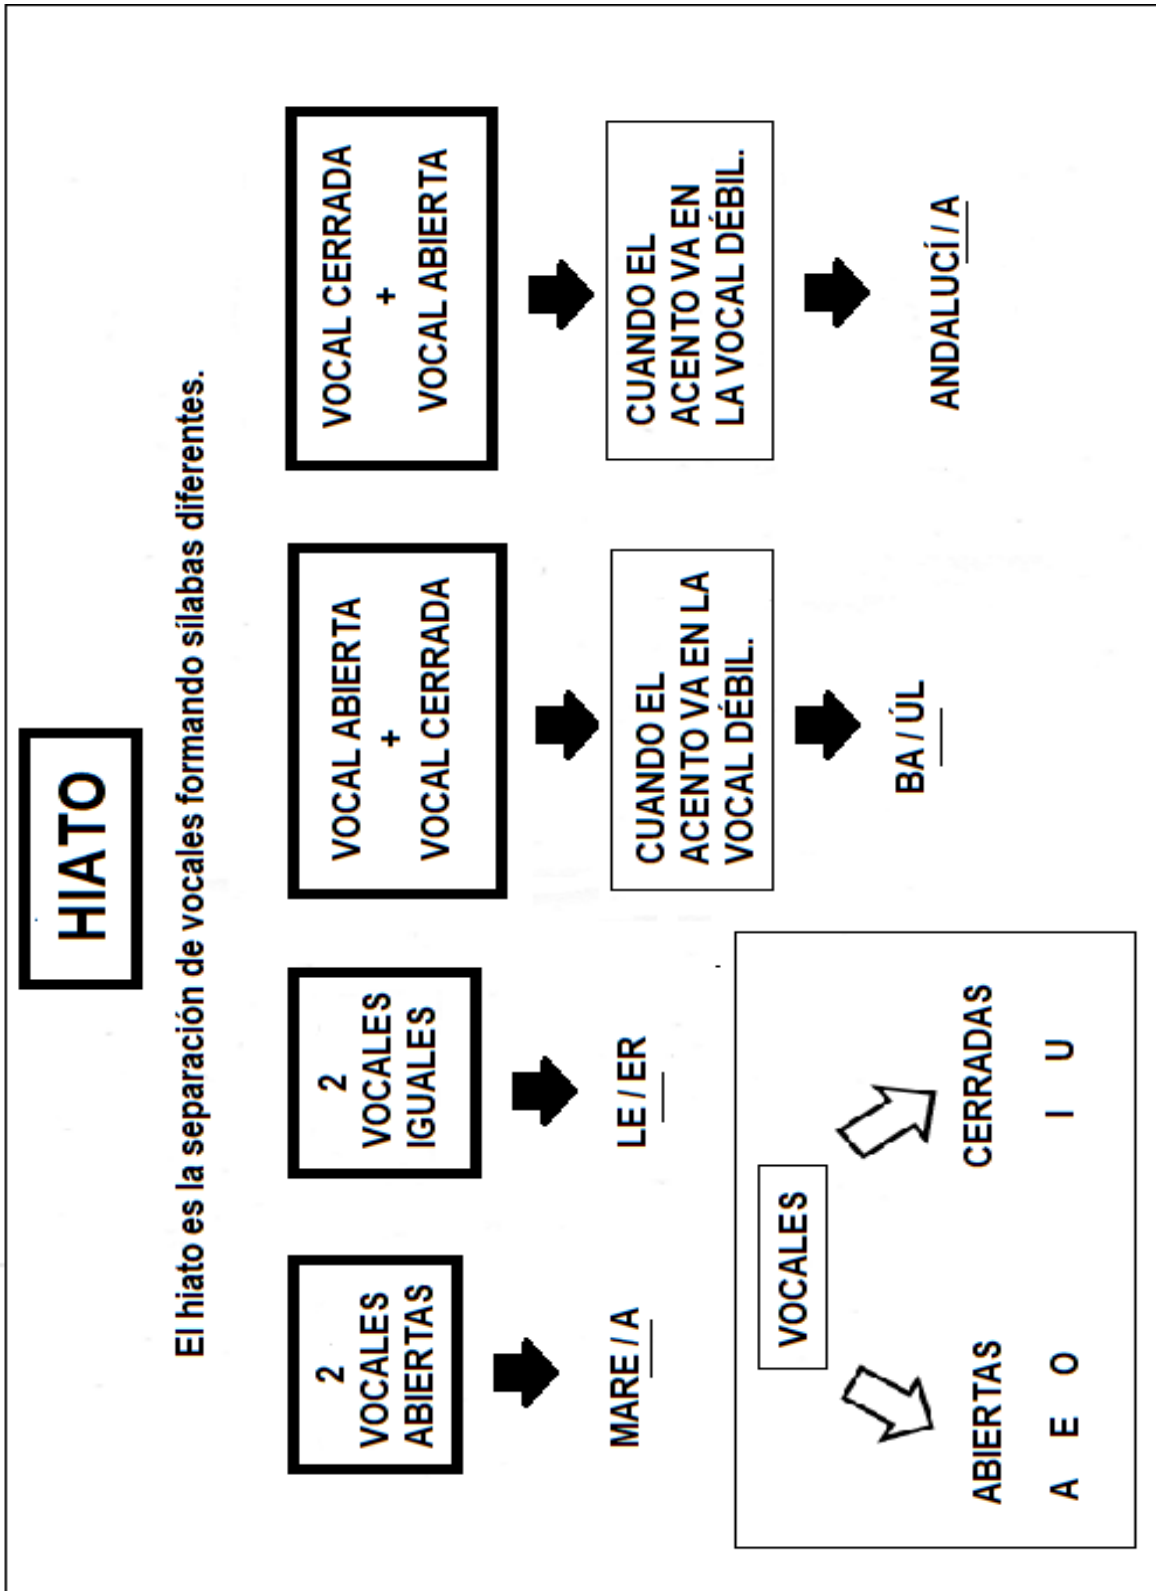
HIATO

El hiato es la separación de vocales formando sílabas diferentes.

2 VOCALES ABIERTAS

MARE / A

2 VOCALES IGUALES

LE / ER

VOCAL ABIERTA + VOCAL CERRADA

CUANDO EL ACENTO VA EN LA VOCAL DÉBIL.

BA / ÚL

VOCAL CERRADA + VOCAL ABIERTA

CUANDO EL ACENTO VA EN LA VOCAL DÉBIL.

ANDALUCÍ / A

VOCALES

ABIERTAS

A E O

CERRADAS

I U